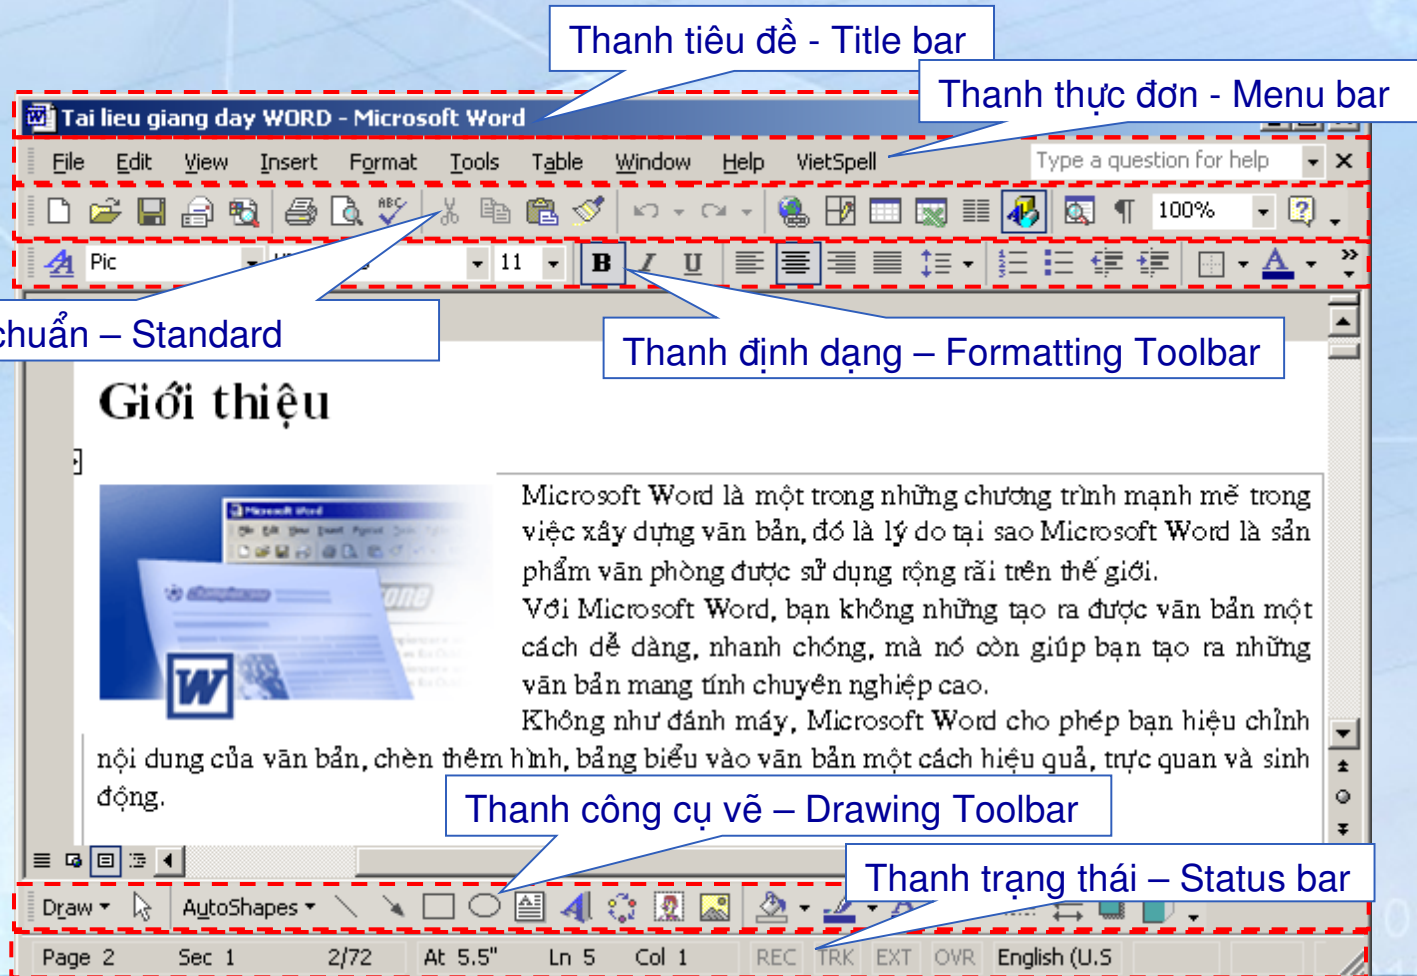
Thanh tiêu đề - Title bar

Thanh thực đơn - Menu bar

Tai lieu giang day WORD - Microsoft Word

File Edit View Insert Format Tools Table Window Help VietSpell

Type a question for help

100%

Pic

11

B I U

chuẩn – Standard

Thanh định dạng – Formatting Toolbar

Giới thiệu

Microsoft Word là một trong những chương trình mạnh mẽ trong việc xây dựng văn bản, đó là lý do tại sao Microsoft Word là sản phẩm văn phòng được sử dụng rộng rãi trên thế giới.

Với Microsoft Word, bạn không những tạo ra được văn bản một cách dễ dàng, nhanh chóng, mà nó còn giúp bạn tạo ra những văn bản mang tính chuyên nghiệp cao.

Không như đánh máy, Microsoft Word cho phép bạn hiệu chỉnh nội dung của văn bản, chèn thêm hình, bảng biểu vào văn bản một cách hiệu quả, trực quan và sinh động.

Thanh công cụ vẽ – Drawing Toolbar

Thanh trạng thái – Status bar

Draw AutoShapes

Page 2 Sec 1 2/72 At 5.5" Ln 5 Col 1 REC TRK EXT OVR English (U.S